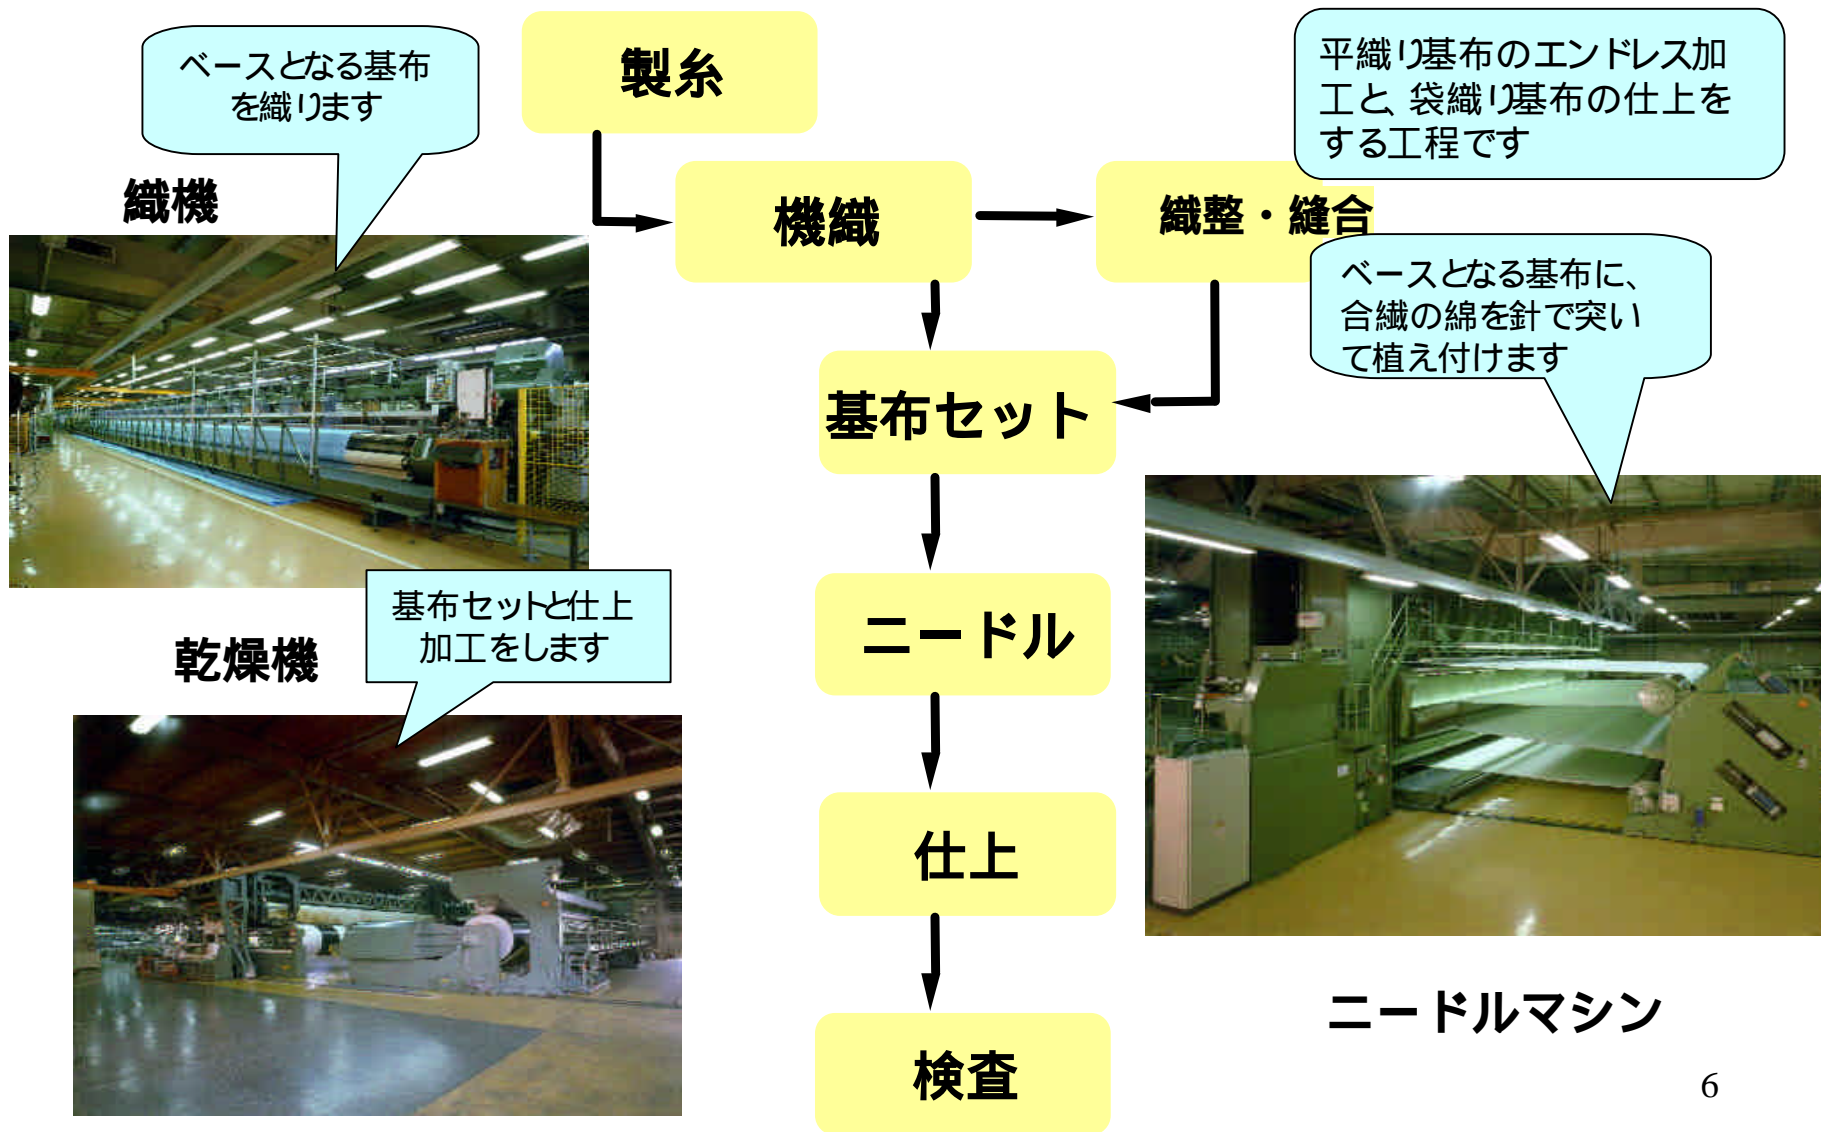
ベースとなる基布を織ります

織機

製糸

機織

織整・縫合

平織り基布のエンドレス加工と、袋織り基布の仕上をする工程です

ベースとなる基布に、合繊の綿を針で突いて植え付けます

基布セット

基布セットと仕上加工をします

乾燥機

ニードル

仕上

検査

ニードルマシン

6